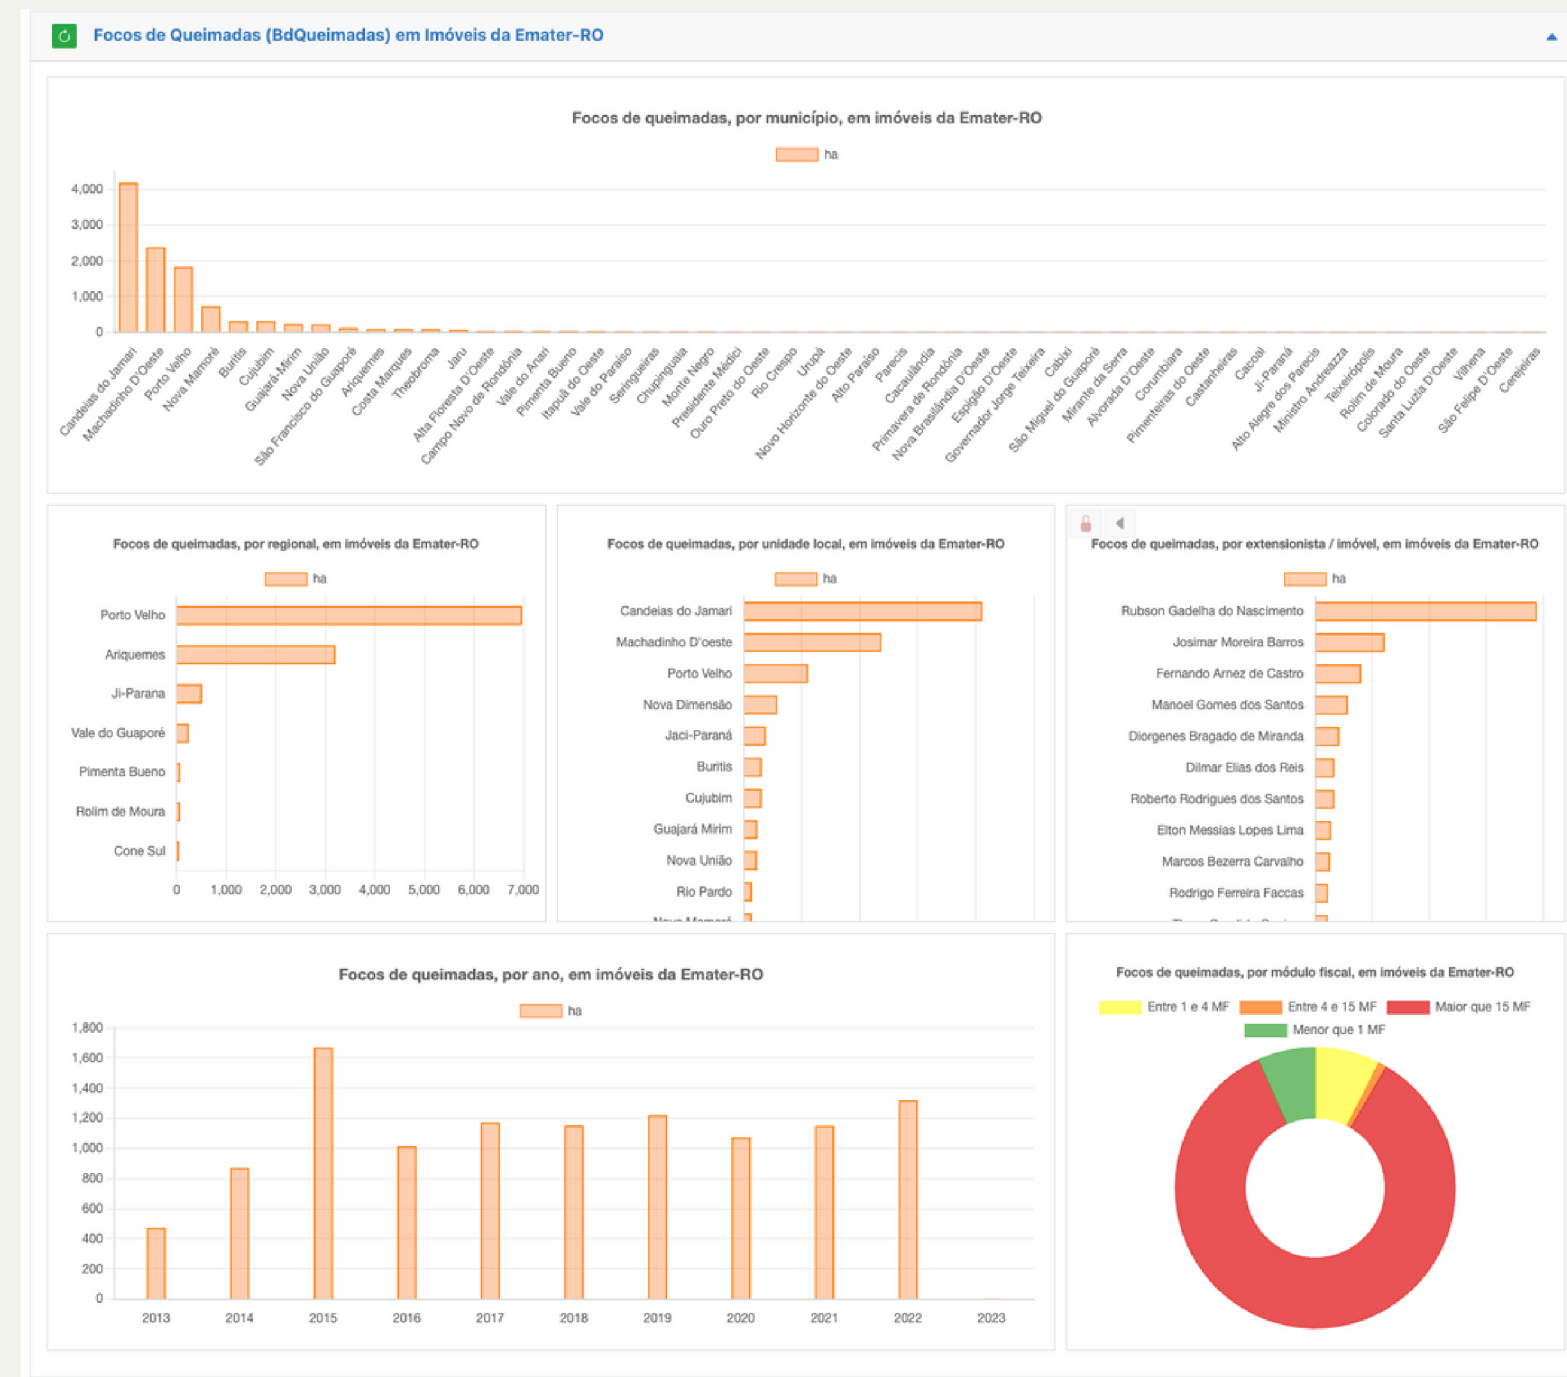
Focos de Queimadas (BdQueimadas) em Imóveis da Emater-RO

Focos de queimadas, por município, em imóveis da Emater-RO

ha

4,000
3,000
2,000
1,000
0

Candeias do Jamari, Machadinho D'Oeste, Porto Velho, Nova Mamoré, Buritis, Cujubim, Guajará-Mirim, Nova União, São Francisco do Guaporé, Ariquemes, Costa Marques, Theobroma, Jaru, Alta Floresta D'Oeste, Campo Novo de Rondônia, Vale do Anari, Pimenta Bueno, Itapuã do Oeste, Vale do Paraíso, Seringueiras, Chupinguaia, Monte Negro, Presidente Médici, Ouro Preto do Oeste, Rio Crespo, Urupá, Novo Horizonte do Oeste, Alto Paraíso, Parecis, Cacaulândia, Primavera de Rondônia, Nova Brasilândia D'Oeste, Espigão D'Oeste, Governador Jorge Teixeira, Cabixi, São Miguel do Guaporé, Mirante da Serra, Alvorada D'Oeste, Corumbiara, Pimenteiras do Oeste, Castanheiras, Cacoal, Ji-Paraná, Alto Alegre dos Parecis, Ministro Andreazza, Teixeirópolis, Rolim de Moura, Colorado do Oeste, Santa Luzia D'Oeste, Vilhena, São Felipe D'Oeste, Cerejeiras

Focos de queimadas, por regional, em imóveis da Emater-RO

ha

Porto Velho
Ariquemes
Ji-Parana
Vale do Guaporé
Pimenta Bueno
Rolim de Moura
Cone Sul

0 1,000 2,000 3,000 4,000 5,000 6,000 7,000

Focos de queimadas, por unidade local, em imóveis da Emater-RO

ha

Candeias do Jamari
Machadinho D'oeste
Porto Velho
Nova Dimensão
Jaci-Paraná
Buritis
Cujubim
Guajará Mirim
Nova União
Rio Pardo
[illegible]

Focos de queimadas, por extensionista / imóvel, em imóveis da Emater-RO

ha

Rubson Gadelha do Nascimento
Josimar Moreira Barros
Fernando Arnez de Castro
Manoel Gomes dos Santos
Diorgenes Bragado de Miranda
Dilmar Elias dos Reis
Roberto Rodrigues dos Santos
Elton Messias Lopes Lima
Marcos Bezerra Carvalho
Rodrigo Ferreira Faccas
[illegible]

Focos de queimadas, por ano, em imóveis da Emater-RO

ha

1,800
1,600
1,400
1,200
1,000
800
600
400
200
0

2013 2014 2015 2016 2017 2018 2019 2020 2021 2022 2023

Focos de queimadas, por módulo fiscal, em imóveis da Emater-RO

Entre 1 e 4 MF
Entre 4 e 15 MF
Maior que 15 MF
Menor que 1 MF